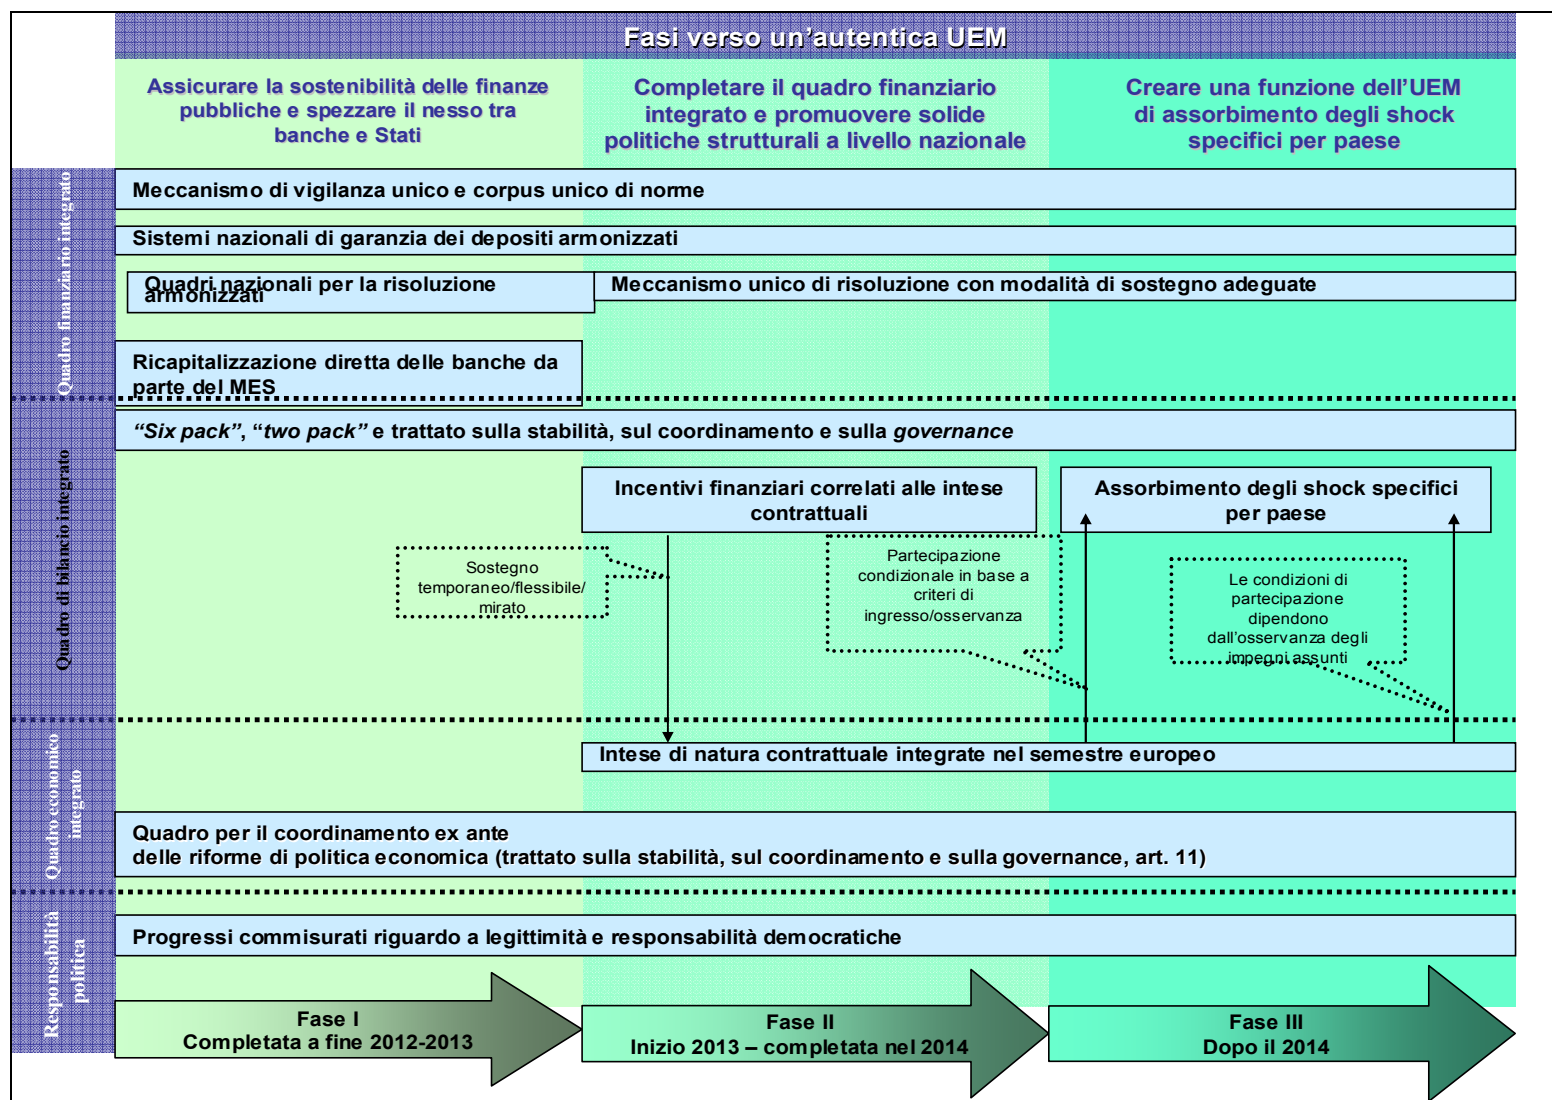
Fasi verso un'autentica UEM

Assicurare la sostenibilità delle finanze pubbliche e spezzare il nesso tra banche e Stati

Completare il quadro finanziario integrato e promuovere solide politiche strutturali a livello nazionale

Creare una funzione dell'UEM di assorbimento degli shock specifici per paese

Quadro finanziario integrato

Meccanismo di vigilanza unico e corpus unico di norme

Sistemi nazionali di garanzia dei depositi armonizzati

Quadri nazionali per la risoluzione armonizzati

Meccanismo unico di risoluzione con modalità di sostegno adeguate

Ricapitalizzazione diretta delle banche da parte del MES

Quadro di bilancio integrato

*"Six pack"*, *"two pack"* e trattato sulla stabilità, sul coordinamento e sulla *governance*

Incentivi finanziari correlati alle intese contrattuali

Assorbimento degli shock specifici per paese

Sostegno temporaneo/flessibile/ mirato

Partecipazione condizionale in base a criteri di ingresso/osservanza

Le condizioni di partecipazione dipendono dall'osservanza degli impegni assunti

Quadro economico integrato

Intese di natura contrattuale integrate nel semestre europeo

Quadro per il coordinamento ex ante delle riforme di politica economica (trattato sulla stabilità, sul coordinamento e sulla governance, art. 11)

Responsabilità politica

Progressi commisurati riguardo a legittimità e responsabilità democratiche

Fase I
Completata a fine 2012-2013

Fase II
Inizio 2013 – completata nel 2014

Fase III
Dopo il 2014